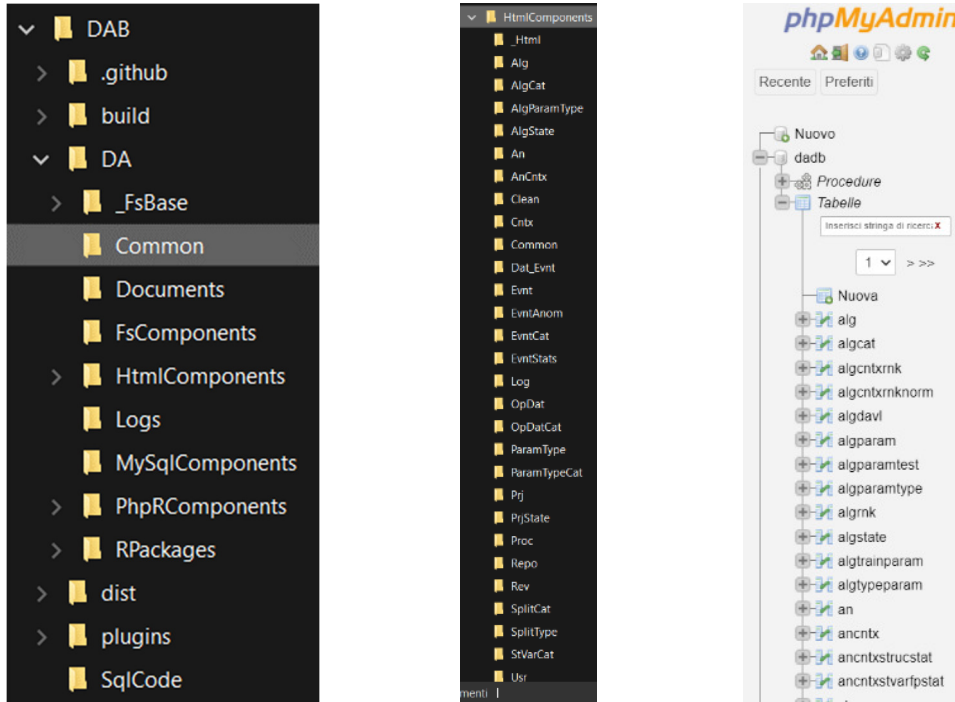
DAB
.github
build
DA
_FsBase
Common
Documents
FsComponents
HtmlComponents
Logs
MySqlComponents
PhpRComponents
RPackages
dist
plugins
SqlCode

HtmlComponents
_Html
Alg
AlgCat
AlgParamType
AlgState
An
AnCntx
Clean
Cntx
Common
Dat_Evnt
Evnt
EvntAnom
EvntCat
EvntStats
Log
OpDat
OpDatCat
ParamType
ParamTypeCat
Prj
PrjState
Proc
Repo
Rev
SplitCat
SplitType
StVarCat
Usr
menti

phpMyAdmin
Recente Preferiti
Nuovo
dadb
Procedure
Tabelle
Inserisci stringa di ricerca
1 > >>
Nuova
alg
algcat
algcntxrnk
algcntxrnknorm
algdavl
algparam
algparamtest
algparamtype
algrnk
algstate
algtrainparam
algtypeparam
an
ancntx
ancntxstrucstat
ancntxstvarfpstat